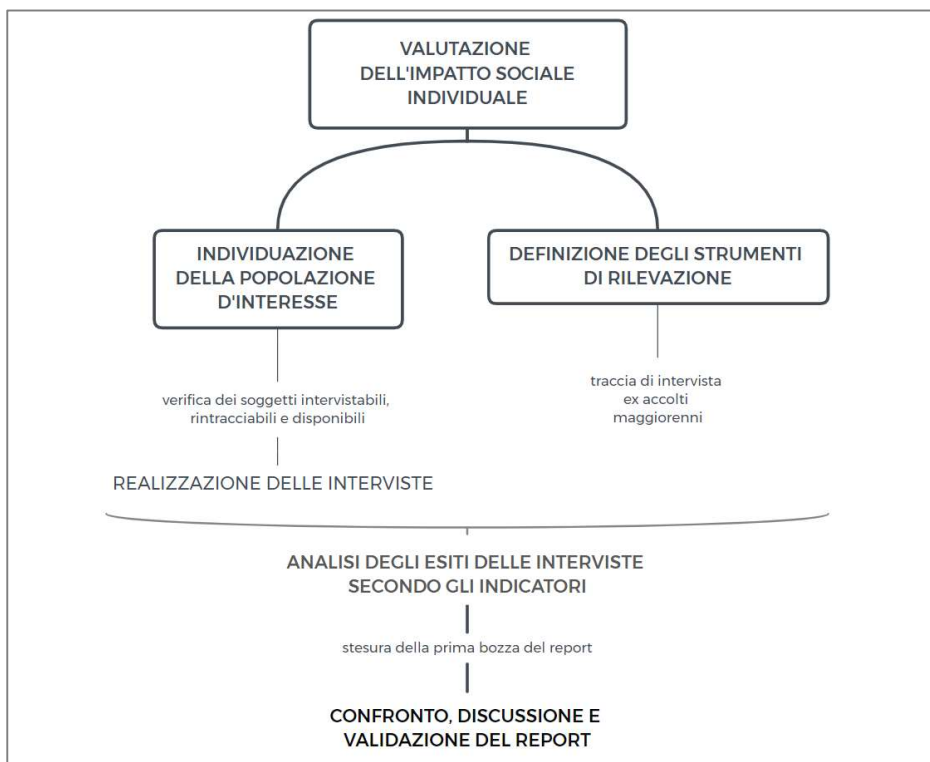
VALUTAZIONE DELL'IMPATTO SOCIALE INDIVIDUALE

INDIVIDUAZIONE DELLA POPOLAZIONE D'INTERESSE

DEFINIZIONE DEGLI STRUMENTI DI RILEVAZIONE

verifica dei soggetti intervistabili, rintracciabili e disponibili

traccia di intervista ex accolti maggiorenni

REALIZZAZIONE DELLE INTERVISTE

ANALISI DEGLI ESITI DELLE INTERVISTE SECONDO GLI INDICATORI

stesura della prima bozza del report

CONFRONTO, DISCUSSIONE E VALIDAZIONE DEL REPORT